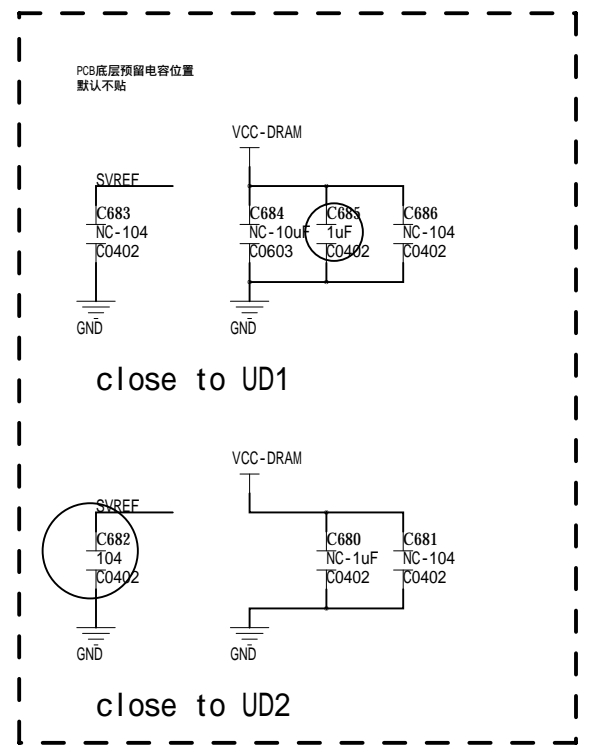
PCB底层预留电容位置
默认不贴

VCC-DRAM

SVREF

C683
NC-104
C0402

C684
NC-10uF
C0603

C685
1uF
C0402

C686
NC-104
C0402

GND

GND

close to UD1

VCC-DRAM

SVREF

C682
104
C0402

C680
NC-1uF
C0402

C681
NC-104
C0402

GND

GND

close to UD2